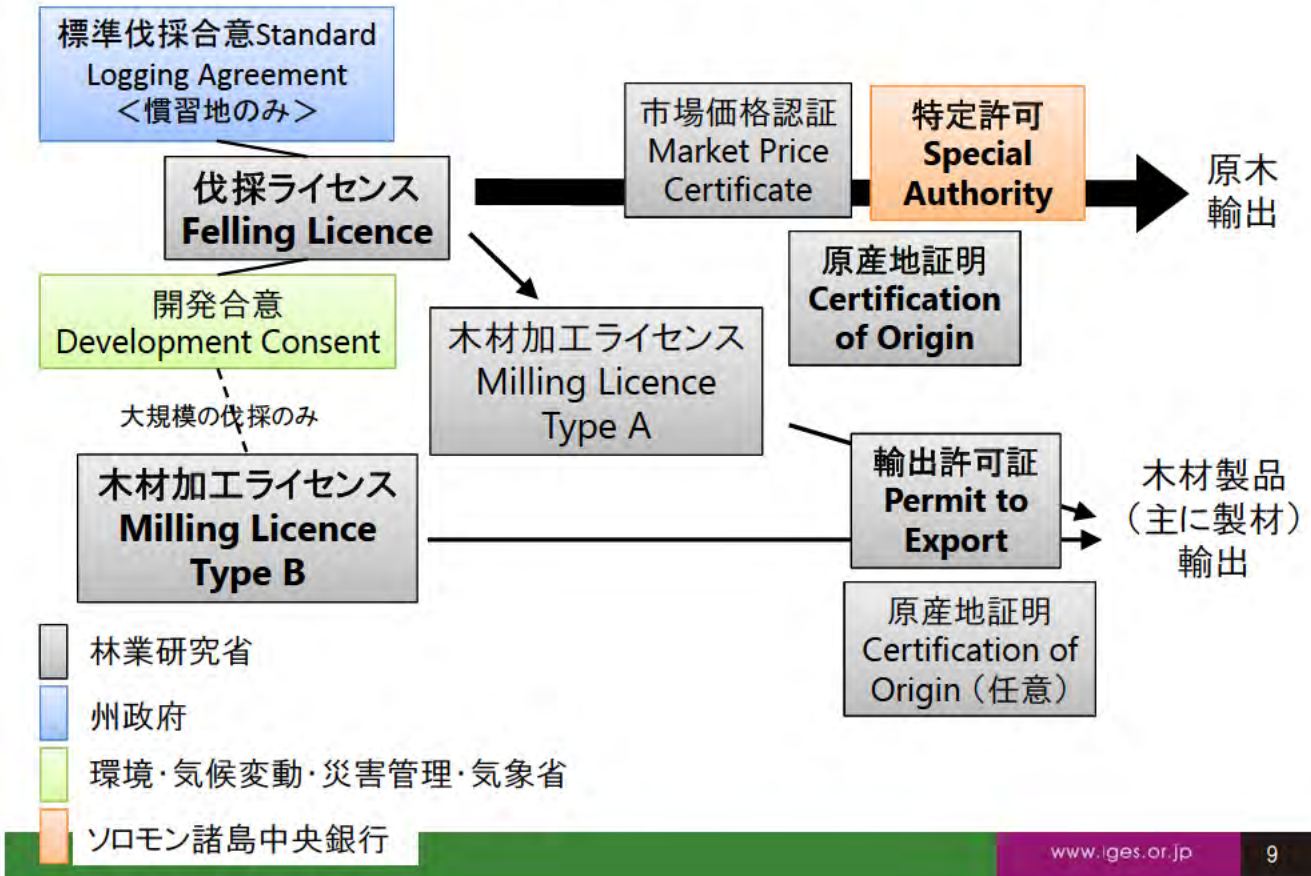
標準伐採合意Standard Logging Agreement ＜慣習地のみ＞

伐採ライセンス Felling Licence

開発合意 Development Consent

大規模の伐採のみ

木材加工ライセンス Milling Licence Type B

市場価格認証 Market Price Certificate

特定許可 Special Authority

原木輸出

原産地証明 Certification of Origin

木材加工ライセンス Milling Licence Type A

輸出許可証 Permit to Export

木材製品（主に製材）輸出

原産地証明 Certification of Origin（任意）

林業研究省

州政府

環境･気候変動･災害管理･気象省

ソロモン諸島中央銀行

www.iges.or.jp

9